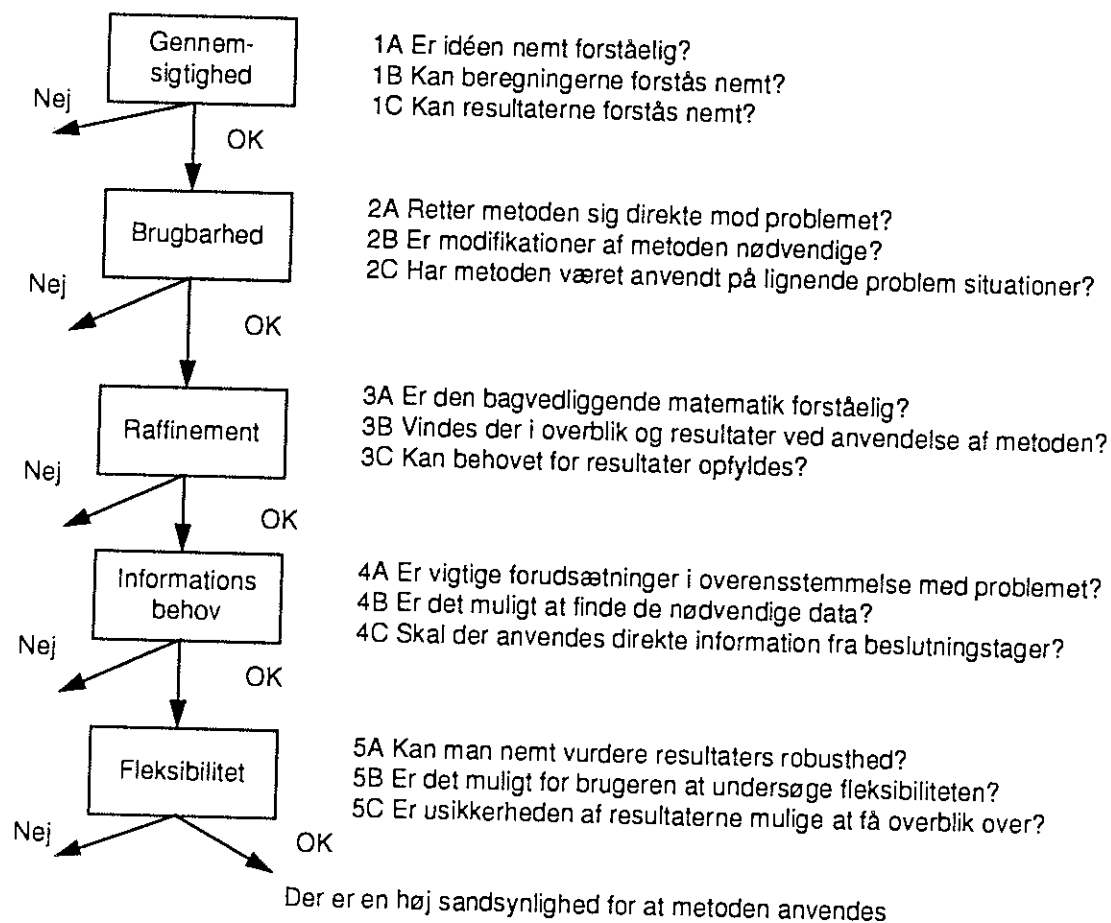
Gennemsigtighed

Nej

OK

1A Er idéen nemt forståelig?
1B Kan beregningerne forstås nemt?
1C Kan resultaterne forstås nemt?

Brugbarhed

Nej

OK

2A Retter metoden sig direkte mod problemet?
2B Er modifikationer af metoden nødvendige?
2C Har metoden været anvendt på lignende problem situationer?

Raffinement

Nej

OK

3A Er den bagvedliggende matematik forståelig?
3B Vindes der i overblik og resultater ved anvendelse af metoden?
3C Kan behovet for resultater opfyldes?

Informations behov

Nej

OK

4A Er vigtige forudsætninger i overensstemmelse med problemet?
4B Er det muligt at finde de nødvendige data?
4C Skal der anvendes direkte information fra beslutningstager?

Fleksibilitet

Nej

OK

5A Kan man nemt vurdere resultaters robusthed?
5B Er det muligt for brugeren at undersøge fleksibiliteten?
5C Er usikkerheden af resultaterne mulige at få overblik over?

Der er en høj sandsynlighed for at metoden anvendes